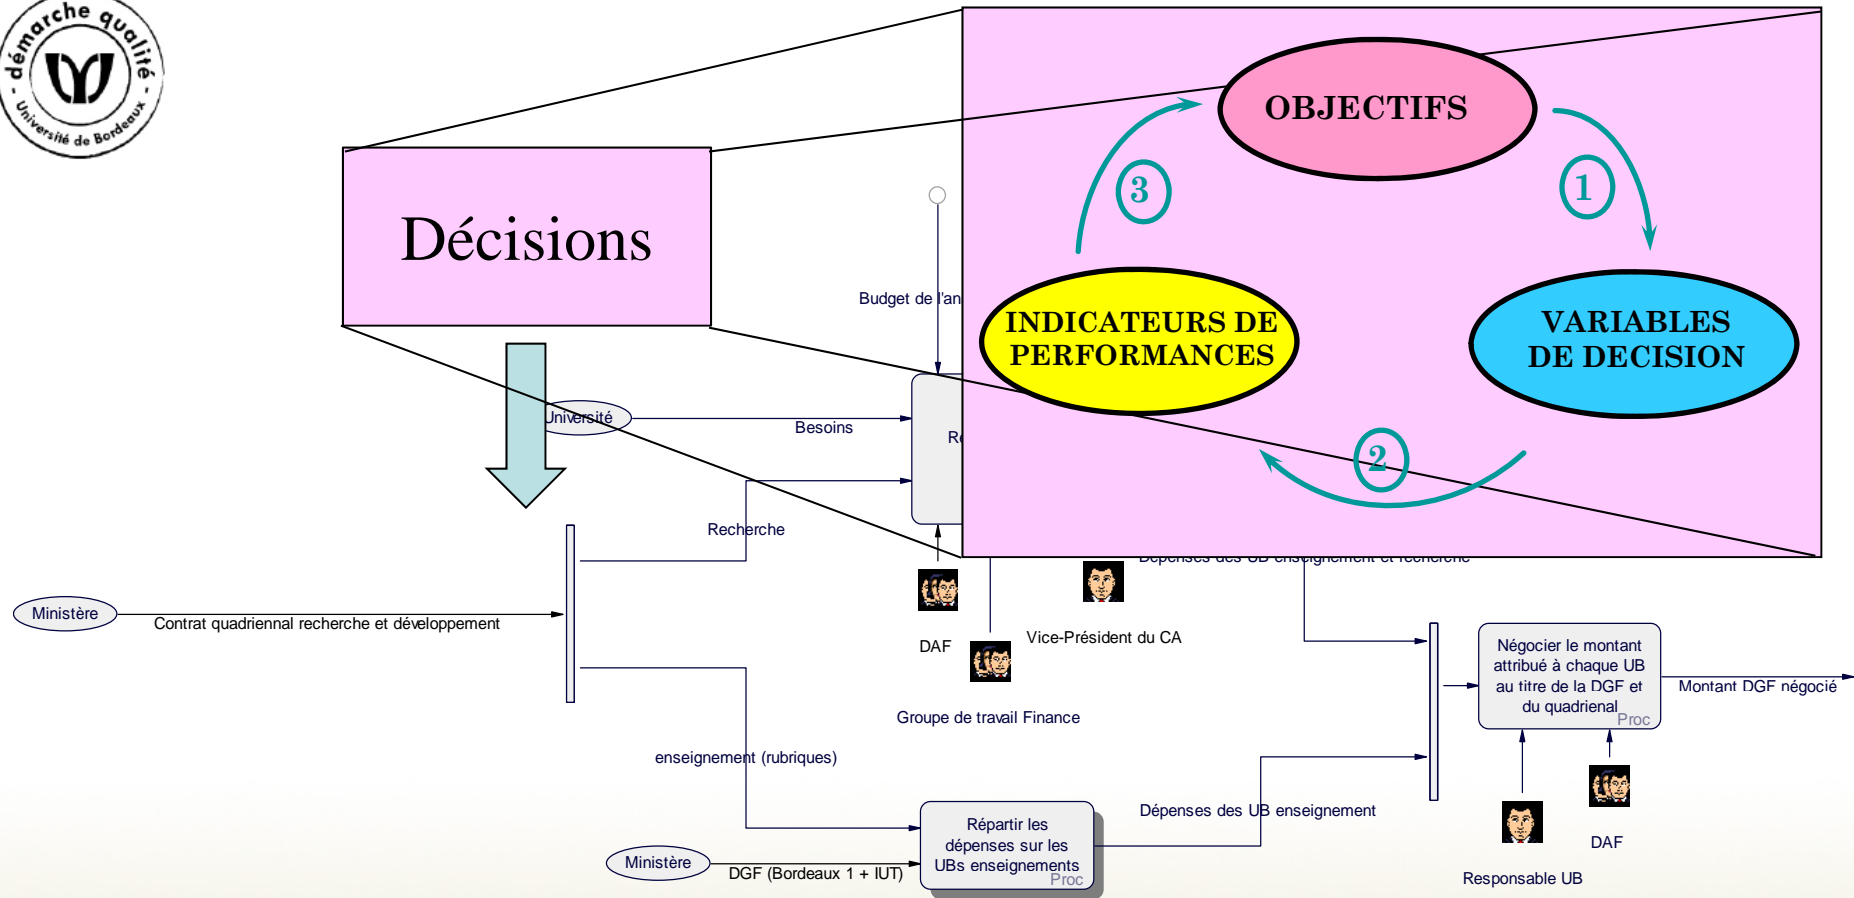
démarche qualité
Université de Bordeaux

Décisions

OBJECTIFS

1

VARIABLES DE DECISION

2

INDICATEURS DE PERFORMANCES

3

Budget de l'an

Université

Besoins

R

Recherche

Dépenses des UB enseignement et recherche

Ministère

Contrat quadriennal recherche et développement

DAF

Vice-Président du CA

Groupe de travail Finance

Négocier le montant attribué à chaque UB au titre de la DGF et du quadrienal
Proc

Montant DGF négocié

enseignement (rubriques)

Dépenses des UB enseignement

Répartir les dépenses sur les UBs enseignements
Proc

Ministère

DGF (Bordeaux 1 + IUT)

DAF

Responsable UB